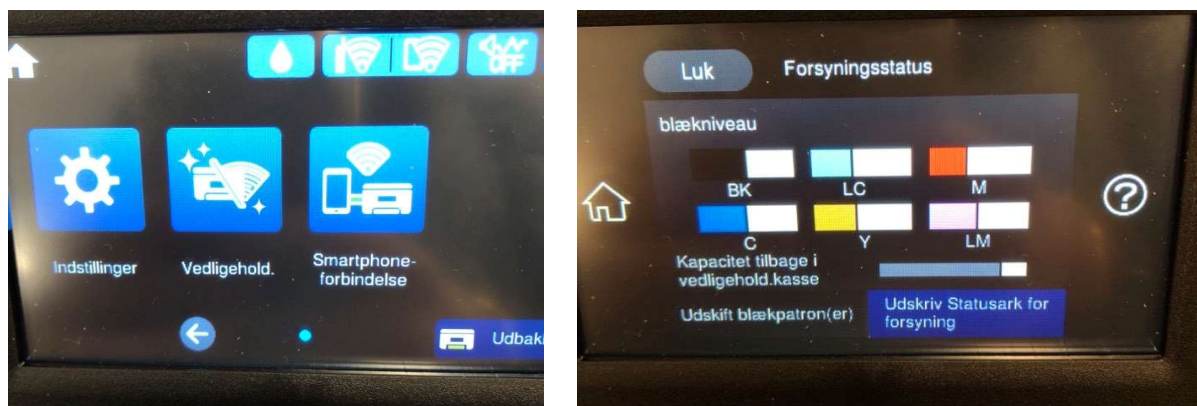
Indstillinger

Vedligehold.

Smartphone-forbindelse

Udbak

Luk

Forsyningsstatus

blækniveau

BK

LC

M

C

Y

LM

Kapacitet tilbage i vedligehold.kasse

Udskift blækpatron(er)

Udskriv Statusark for forsyning